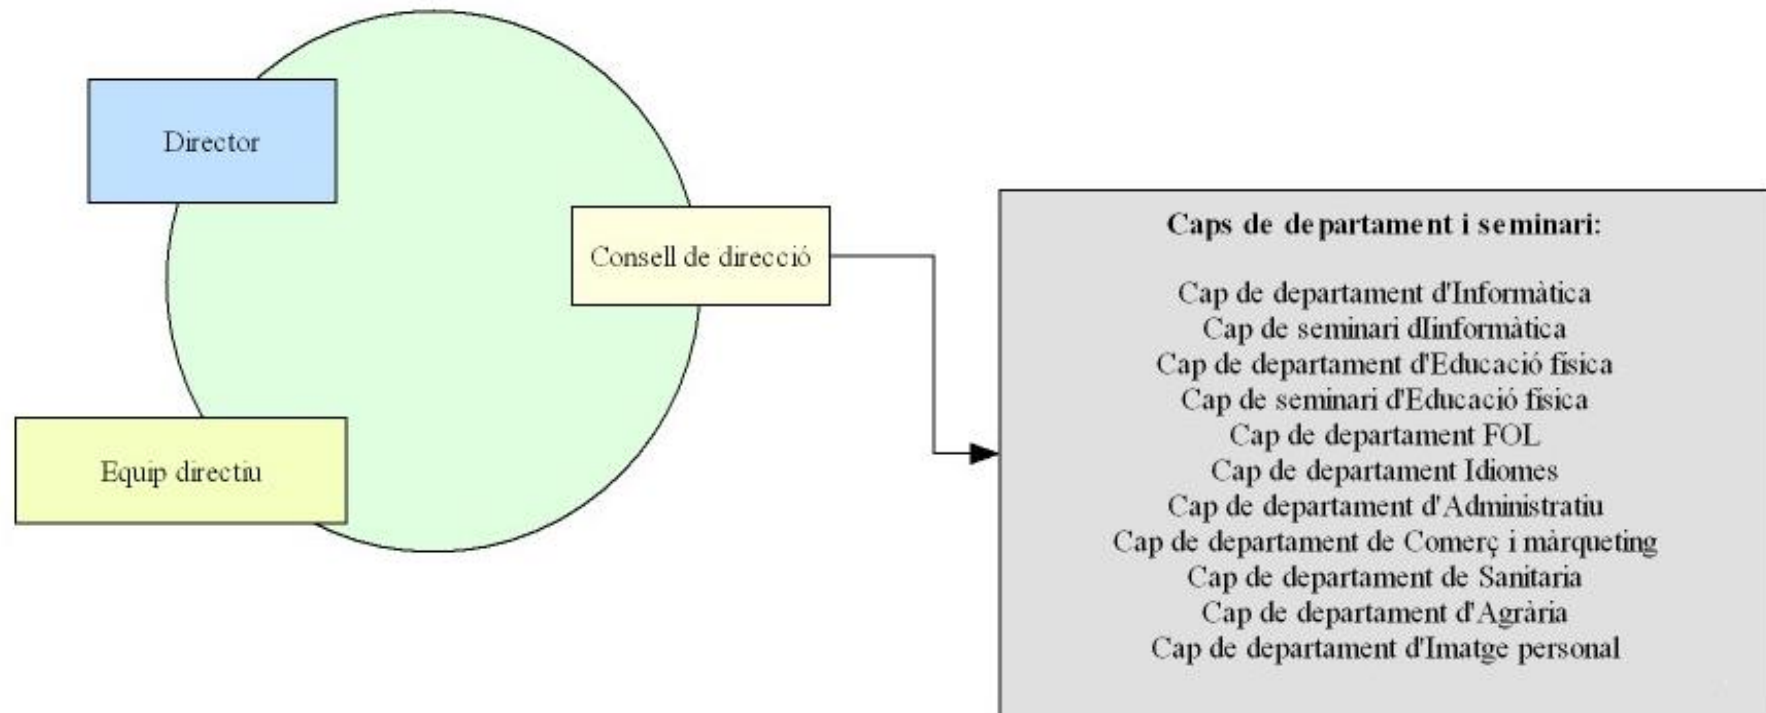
Director

Consell de direcció

Equip directiu

Caps de departament i seminari:

Cap de departament d'Informàtica
Cap de seminari dInformàtica
Cap de departament d'Educació fisica
Cap de seminari d'Educació fisica
Cap de departament FOL
Cap de departament Idiomes
Cap de departament d'Administratiu
Cap de departament de Comerç i màrqueting
Cap de departament de Sanitaria
Cap de departament d'Agrària
Cap de departament d'Imatge personal